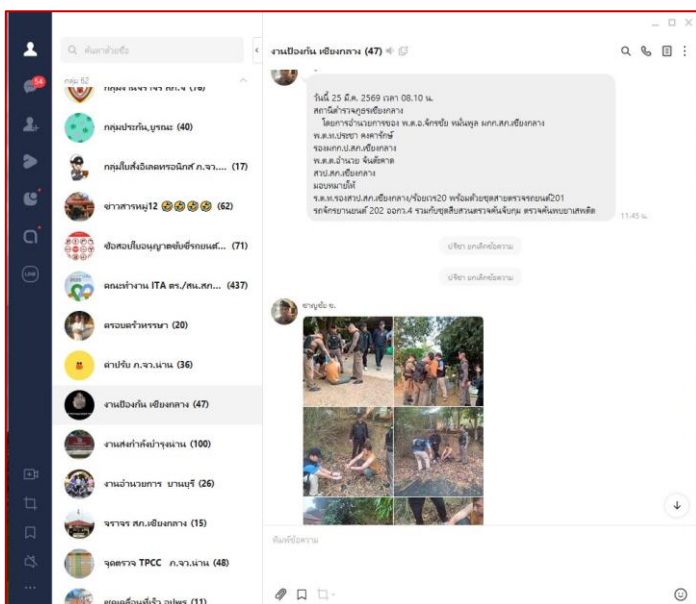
ค้นหาด้วยชื่อ

กลุ่ม 62

กลุ่มประกันบูรณะ (40)

กลุ่มสืบสั่งอิเลคทรอนิกส์ ภ.จว.... (17)

ข่าวสารหมู่12 (62)

ข้อสอบใบอนุญาตขับขี่รถยนต์... (71)

คณะทำงาน ITA ตร./สน.สภ... (437)

ครอบครัวหรรษา (20)

ค่าปรับ ภ.จว.น่าน (36)

งานป้องกัน เชียงกลาง (47)

งานส่งกำลังบำรุงน่าน (100)

งานอำนวยการ บานบุรี (26)

จราจร สภ.เชียงกลาง (15)

จุดตรวจ TPCC ภ.จว.น่าน (48)

54

งานป้องกัน เชียงกลาง (47)

วันนี้ 25 ธ.ค. 2569 เวลา 08.10 น.
สถานีตำรวจภูธรเชียงกลาง
โดยการอำนวยการของ พ.ต.อ.จักรชัย หมั่นพูล ผกก.สภ.เชียงกลาง
พ.ต.ท.ประชา คงศาร์ทรัพย์
รองผกก.ป.สภ.เชียงกลาง
พ.ต.ต.อำนวย จันต๊ะคาด
สวป.สภ.เชียงกลาง
มอบหมายให้
ร.ต.ท.รองสวป.สภ.เชียงกลาง/ร้อยเวร20 พร้อมตัวขุดสายตรวจรถยนต์201
รถจักรยานยนต์ 202 ออกว.4 ร่วมกับชุดสืบสวนตรวจค้นจับกุม ตรวจค้นยาเสพติด

11.45 น.

ปรีชา ยกเลิกข้อความ

ปรีชา ยกเลิกข้อความ

ชาญชัย จ.

ป้อนข้อความ